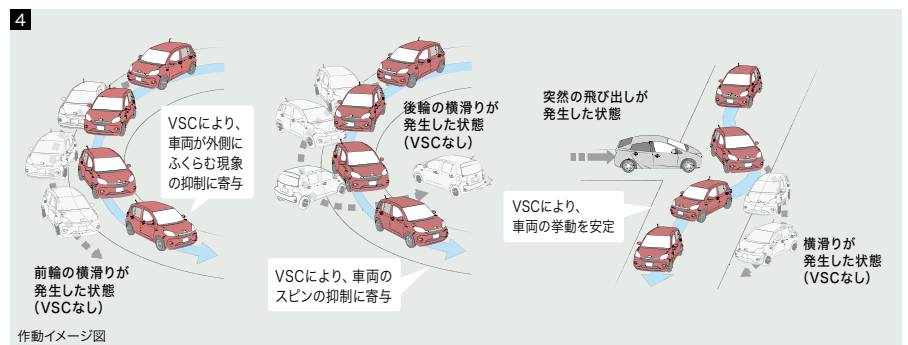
4

VSCにより、車両が外側にふくらむ現象の抑制に寄与

前輪の横滑りが発生した状態（VSCなし）

後輪の横滑りが発生した状態（VSCなし）

VSCにより、車両のスピンの抑制に寄与

突然の飛び出しが発生した状態

VSCにより、車両の挙動を安定

横滑りが発生した状態（VSCなし）

作動イメージ図